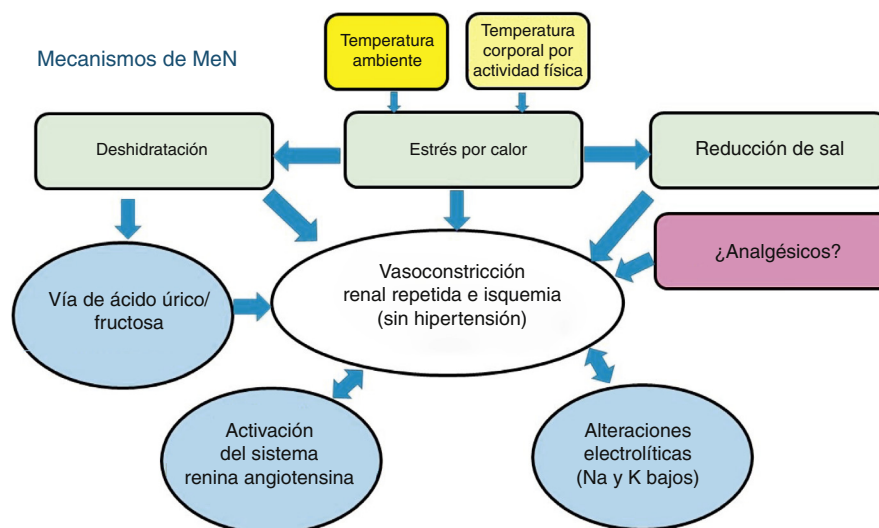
Mecanismos de MeN

Temperatura ambiente

Temperatura corporal por actividad física

Deshidratación

Estrés por calor

Reducción de sal

¿Analgésicos?

Vía de ácido úrico/ fructosa

Vasoconstricción renal repetida e isquemia (sin hipertensión)

Activación del sistema renina angiotensina

Alteraciones electrolíticas (Na y K bajos)